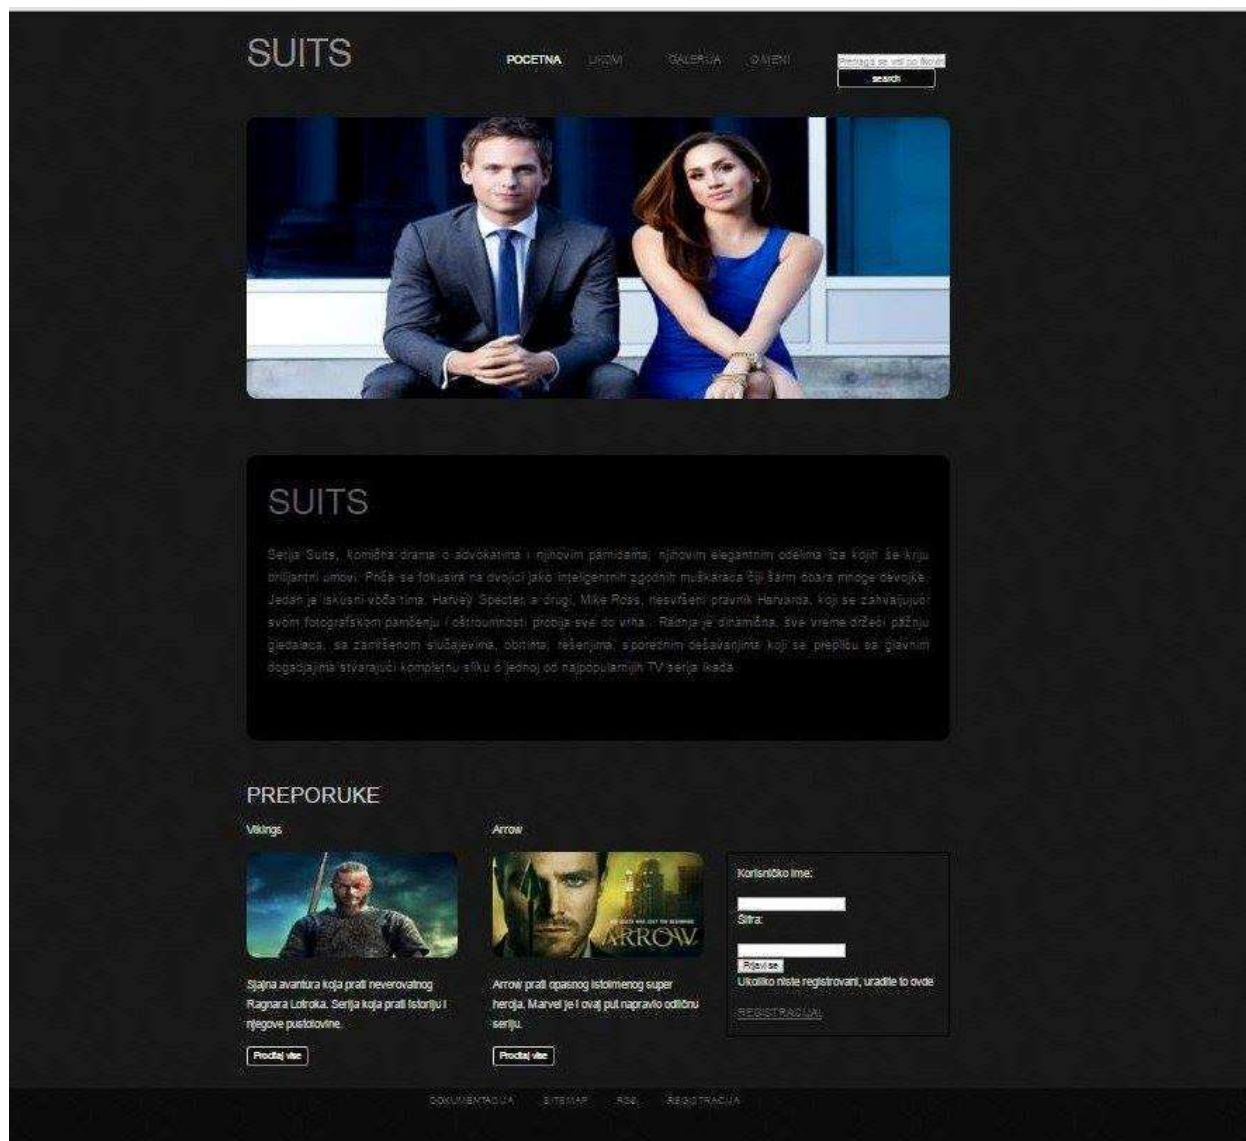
SUITS

POCETNA UKOMI GALERIJA O MENI

Pretraga se vrši po filovi

search

SUITS

Serija Suits, komična drama o advokatima i njihovim pamidama, njihovim elegantnim odelima iza kojih se kriju briljantni umovi. Priča se fokusira na dvojici jako inteligentnih zgodnih muškaraca čiji šarm očara mnoge devojke. Jedan je iskusni vođa tima, Harvey Specter, a drugi, Mike Ross, nesvršeni pravnik Harvarda, koji se zahvaljujući svom fotografskom pamćenju i oštroumnosti probija sve do vrha. Radnja je dinamična, sve vreme držeći pažnju gledaoca, sa zamršenom slučajevima, obrtima, rešenjima, sporednim dešavanjima koji se prepliću sa glavnim događajima stvarajući kompletnu sliku o jednoj od najpopularnijih TV serija ikada.

PREPORUKE

Vikings

Sjajna avantura koja prati neverovatnog Ragnara Lotroka. Serija koja prati istoriju i njegove pustolovine.

Pročitaj više

Arrow

ARROW

Arrow prati opasnog istoimenog super heroja. Marvel je i ovaj put napravio odličnu seriju.

Pročitaj više

Korisničko ime:

Šifra:

Prijavi se

Ukoliko niste registrovani, uradite to ovde

REGISTRACIJA

DOKUMENTACIJA SITEMAP RSS REGISTRACIJA